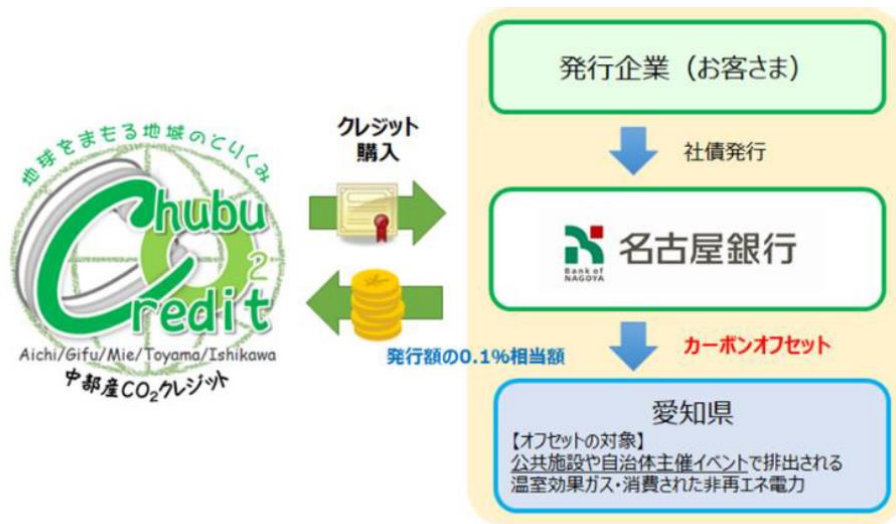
地球をまもる地域のとりくみ
Chubu
$CO_2$
Credit
Aichi/Gifu/Mie/Toyama/Ishikawa
中部産$CO_2$クレジット

クレジット
購入

発行額の0.1%相当額

発行企業（お客さま）

社債発行

Bank of NAGOYA
名古屋銀行

カーボンオフセット

愛知県
【オフセットの対象】
公共施設や自治体主催イベントで排出される温室効果ガス・消費された非再エネ電力